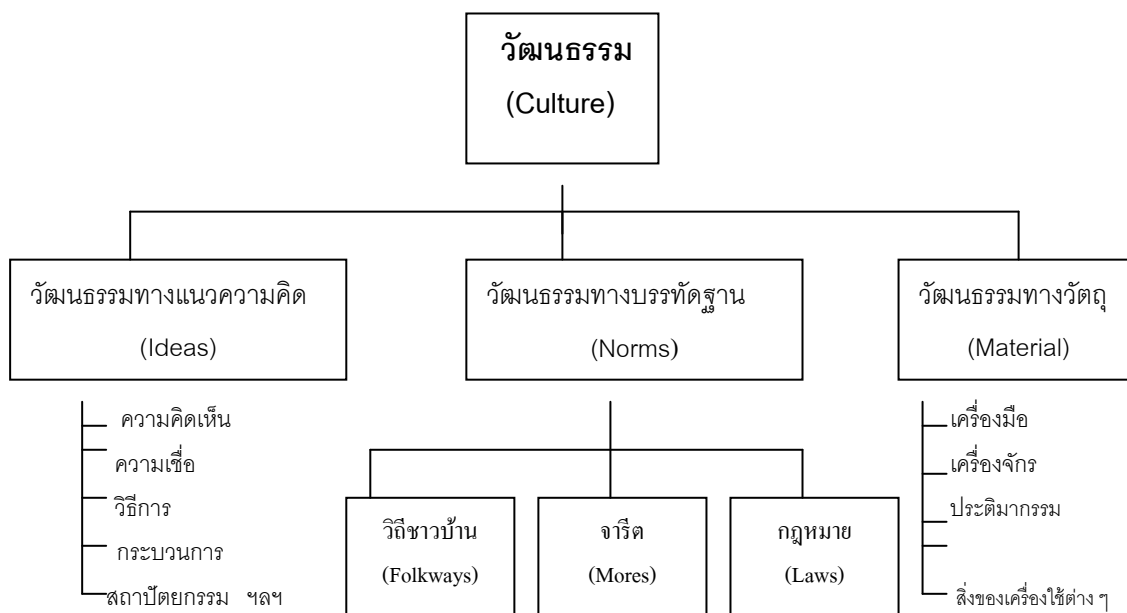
วัฒนธรรม
(Culture)

วัฒนธรรมทางแนวความคิด
(Ideas)

วัฒนธรรมทางบรรทัดฐาน
(Norms)

วัฒนธรรมทางวัตถุ
(Material)

ความคิดเห็น
ความเชื่อ
วิธีการ
กระบวนการ
สถาปัตยกรรม ฯลฯ

วิถีชาวบ้าน
(Folkways)

จารีต
(Mores)

กฎหมาย
(Laws)

เครื่องมือ
เครื่องจักร
ประติมากรรม
สิ่งของเครื่องใช้ต่าง ๆ